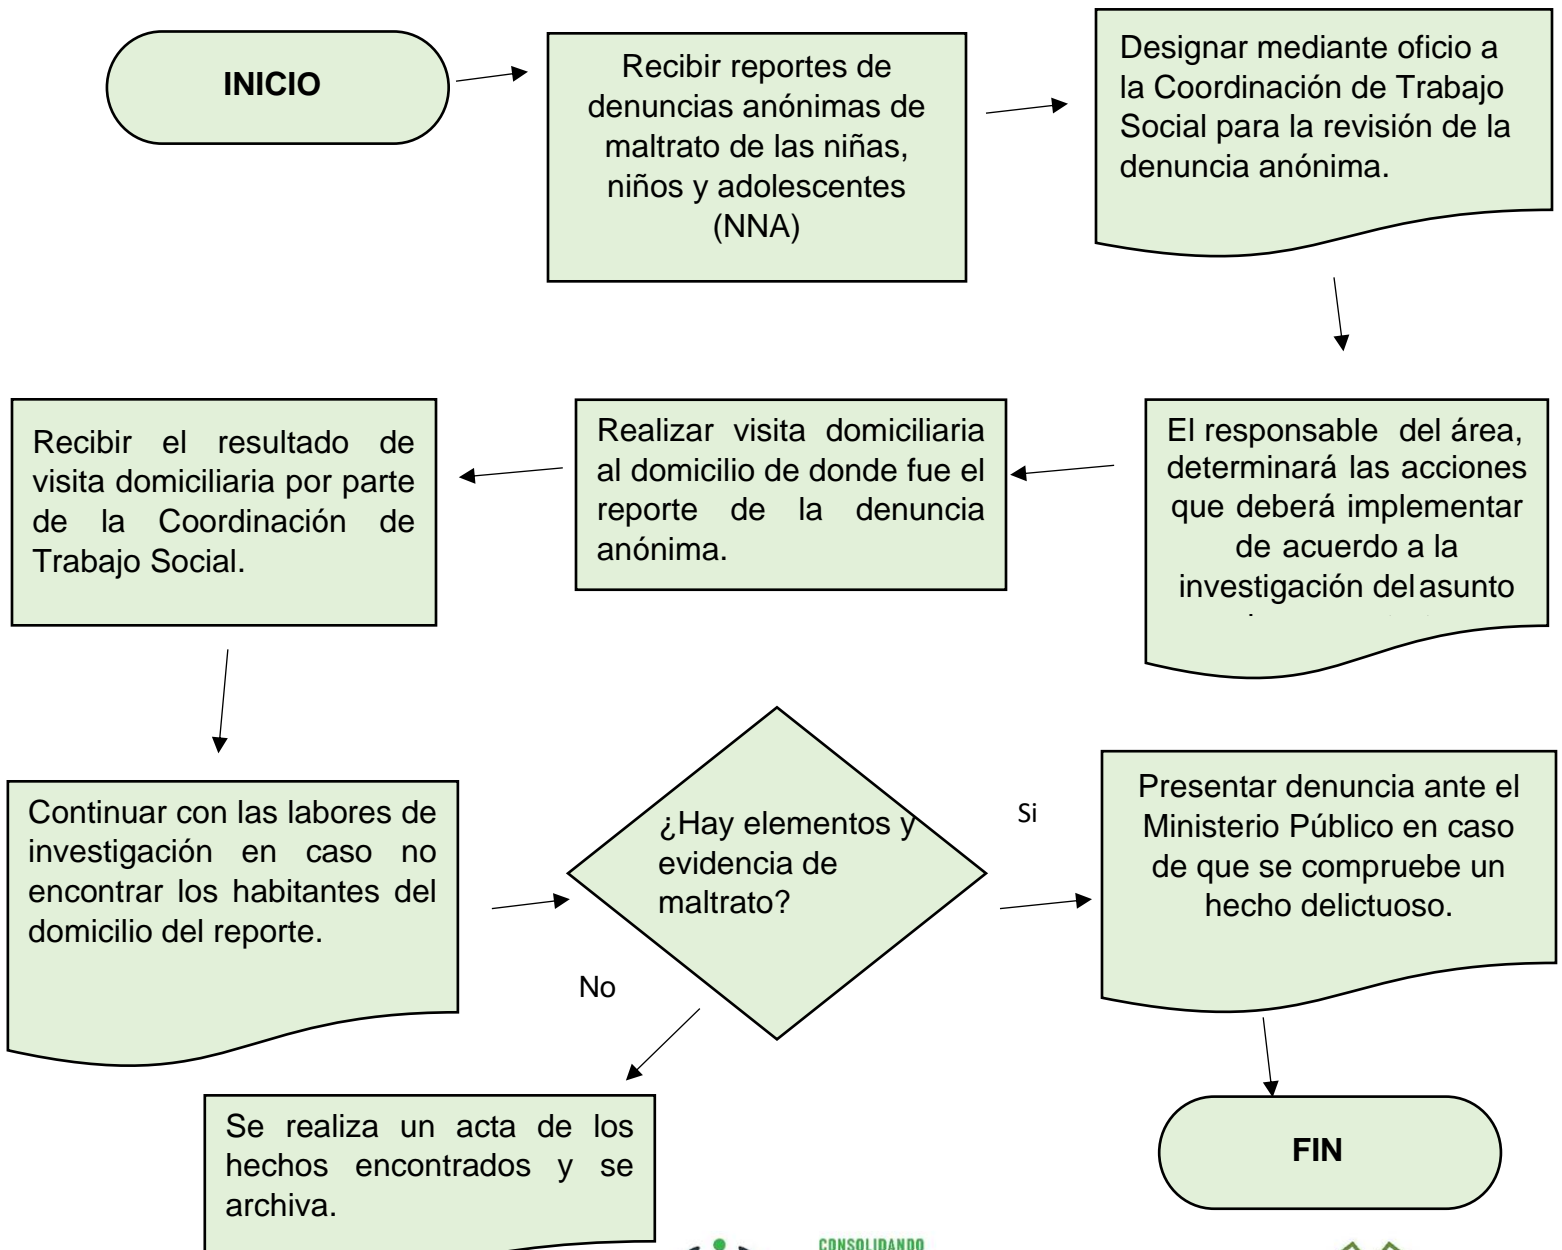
INICIO

Recibir reportes de denuncias anónimas de maltrato de las niñas, niños y adolescentes (NNA)

Designar mediante oficio a la Coordinación de Trabajo Social para la revisión de la denuncia anónima.

El responsable del área, determinará las acciones que deberá implementar de acuerdo a la investigación del asunto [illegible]

Realizar visita domiciliaria al domicilio de donde fue el reporte de la denuncia anónima.

Recibir el resultado de visita domiciliaria por parte de la Coordinación de Trabajo Social.

Continuar con las labores de investigación en caso no encontrar los habitantes del domicilio del reporte.

¿Hay elementos y evidencia de maltrato?

Si

No

Presentar denuncia ante el Ministerio Público en caso de que se compruebe un hecho delictuoso.

Se realiza un acta de los hechos encontrados y se archiva.

FIN

CONSOLIDANDO